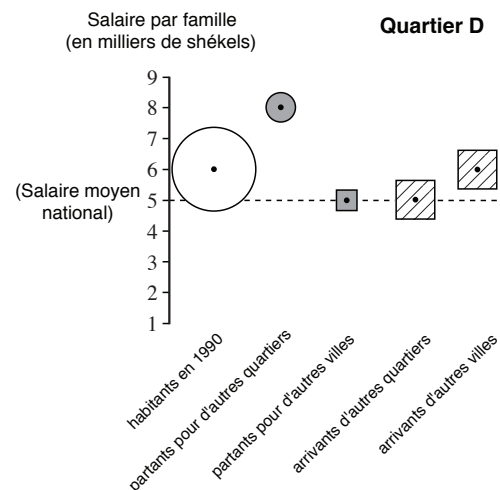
Salaire par famille
(en milliers de shékels)

Quartier D

9
8
7
6
5
4
3
2
1

(Salaire moyen national)

habitants en 1990
partants pour d'autres quartiers
partants pour d'autres villes
arrivants d'autres quartiers
arrivants d'autres villes